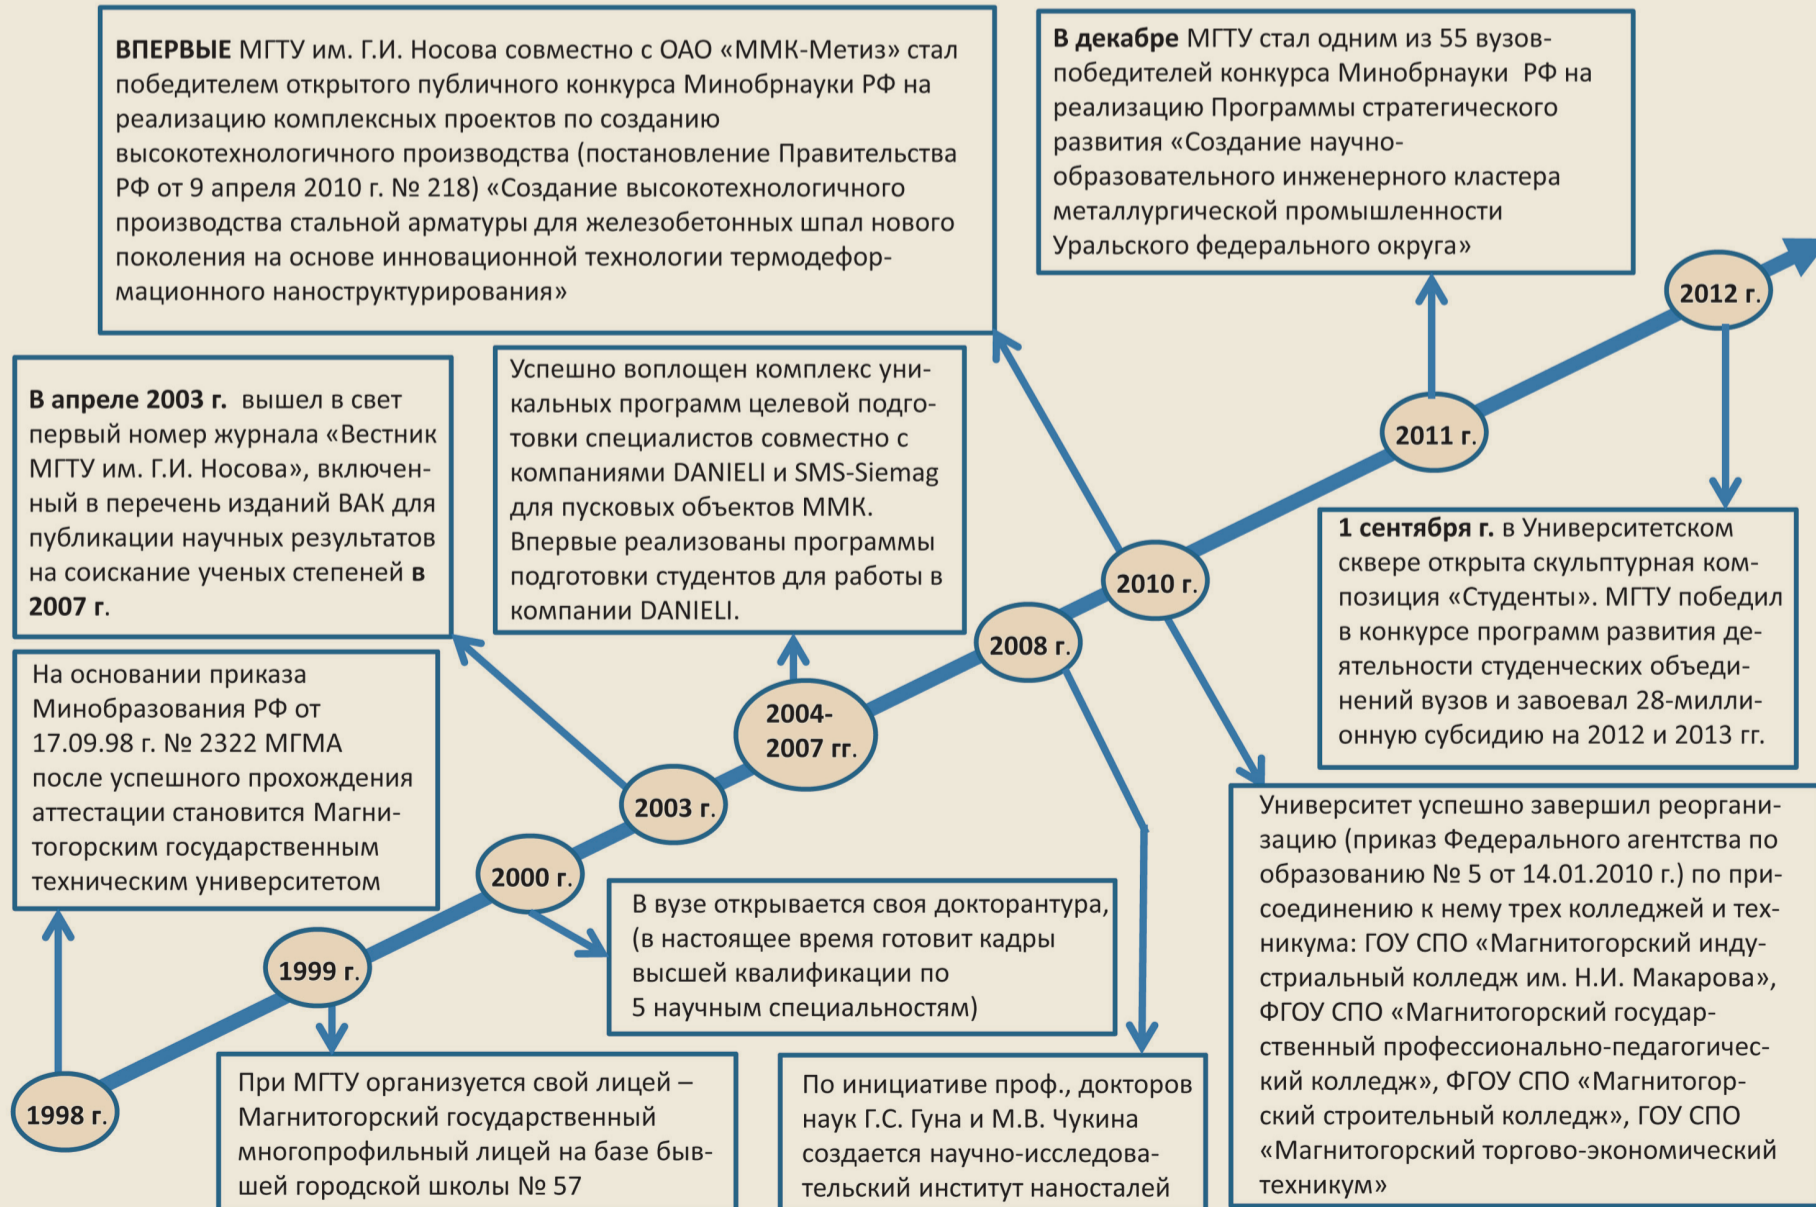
**ВПЕРВЫЕ** МГТУ им. Г.И. Носова совместно с ОАО «ММК-Метиз» стал победителем открытого публичного конкурса Минобрнауки РФ на реализацию комплексных проектов по созданию высокотехнологичного производства (постановление Правительства РФ от 9 апреля 2010 г. № 218) «Создание высокотехнологичного производства стальной арматуры для железобетонных шпал нового поколения на основе инновационной технологии термодеформационного наноструктурирования»

**В декабре** МГТУ стал одним из 55 вузов-победителей конкурса Минобрнауки РФ на реализацию Программы стратегического развития «Создание научно-образовательного инженерного кластера металлургической промышленности Уральского федерального округа»

2012 г.

**В апреле 2003 г.** вышел в свет первый номер журнала «Вестник МГТУ им. Г.И. Носова», включенный в перечень изданий ВАК для публикации научных результатов на соискание ученых степеней **в 2007 г.**

Успешно воплощен комплекс уникальных программ целевой подготовки специалистов совместно с компаниями DANIELI и SMS-Siemag для пусковых объектов ММК. Впервые реализованы программы подготовки студентов для работы в компании DANIELI.

2011 г.

2010 г.

2008 г.

**1 сентября г.** в Университетском сквере открыта скульптурная композиция «Студенты». МГТУ победил в конкурсе программ развития деятельности студенческих объединений вузов и завоевал 28-миллионную субсидию на 2012 и 2013 гг.

На основании приказа Минобразования РФ от 17.09.98 г. № 2322 МГМА после успешного прохождения аттестации становится Магнитогорским государственным техническим университетом

2004-2007 гг.

2003 г.

2000 г.

Университет успешно завершил реорганизацию (приказ Федерального агентства по образованию № 5 от 14.01.2010 г.) по присоединению к нему трех колледжей и техникума: ГОУ СПО «Магнитогорский индустриальный колледж им. Н.И. Макарова», ФГОУ СПО «Магнитогорский государственный профессионально-педагогический колледж», ФГОУ СПО «Магнитогорский строительный колледж», ГОУ СПО «Магнитогорский торгово-экономический техникум»

В вузе открывается своя докторантура, (в настоящее время готовит кадры высшей квалификации по 5 научным специальностям)

1999 г.

1998 г.

При МГТУ организуется свой лицей – Магнитогорский государственный многопрофильный лицей на базе бывшей городской школы № 57

По инициативе проф., докторов наук Г.С. Гуна и М.В. Чукина создается научно-исследовательский институт наносталей